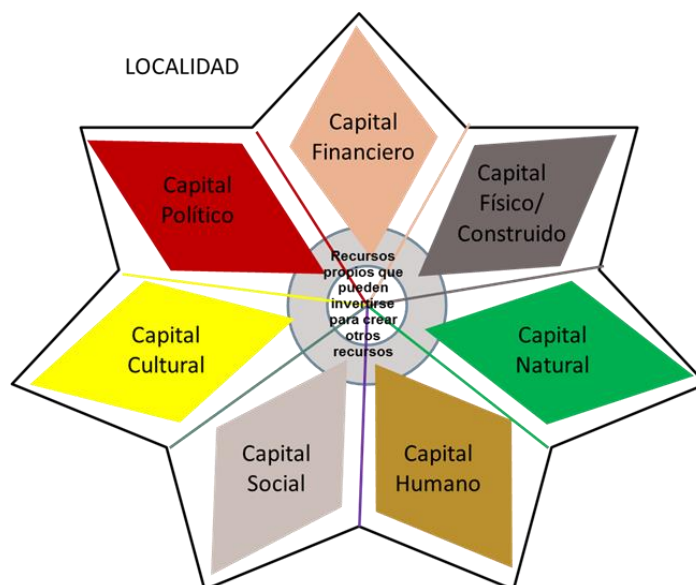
LOCALIDAD

Capital Financiero

Capital Físico/ Construido

Capital Político

Recursos propios que pueden invertirse para crear otros recursos

Capital Cultural

Capital Natural

Capital Social

Capital Humano